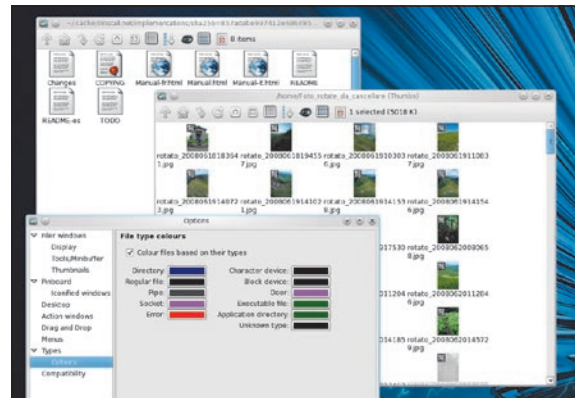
~/.cache/0install.net/implementations/sha1=857a0afe9974126e0fb985...

8 items

Changes
COPYING
Manual-fr.html
Manual.html
Manual-it.html
README
README-es
TODO

/home/Foto_rotate_da_cancellare (Thumbs)

1 selected (5018 K)

rotato_20080618394 1.jpg
rotato_200806181945 7.jpg
rotato_200806190303 6.jpg
rotato_200806191083 7.jpg
rotato_200806191407 2.jpg
rotato_200806191410 8.jpg
rotato_200806191415 6.jpg
rotato_200806191415 4.jpg
rotato_200806 017530
rotato_2008062000065 8.jpg
rotato_2008062011204 6.jpg
rotato_2008062011284 6.jpg
rotato_2008062014165 9.jpg
rotato_2008062014572 9.jpg

Options

Filer windows
Display
Tools/Minibuffer
Thumbnails
Pinboard
Iconified windows
Desktop
Action windows
Drag and Drop
Menus
Types
Colours
Compatibility

File type colours

Colour files based on their types

Directory:
Regular file:
Pipe:
Socket:
Error:
Character device:
Block device:
Door:
Executable file:
Application directory:
Unknown type: